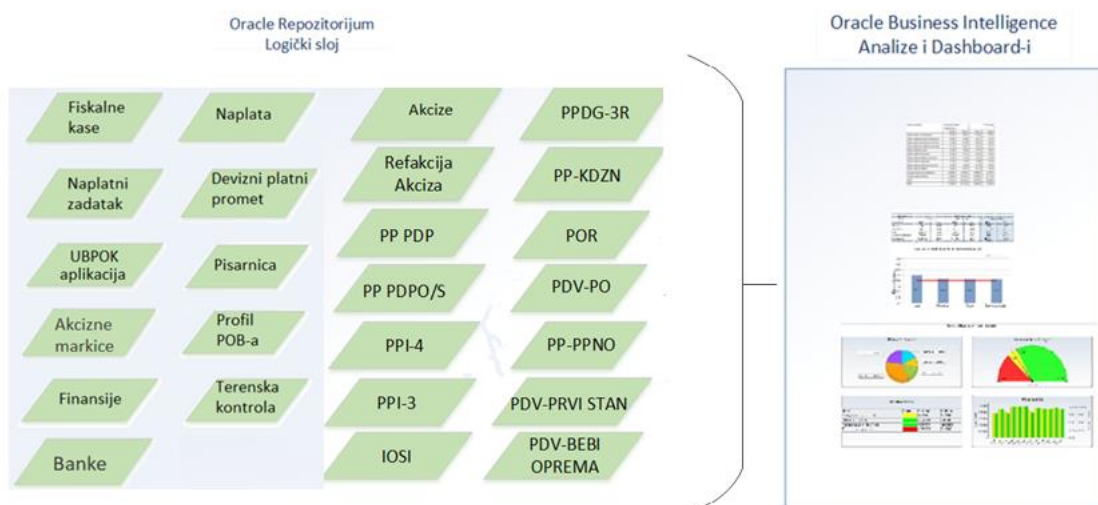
Oracle Repozitorijum
Logički sloj

Fiskalne kase

Naplata

Akcize

PPDG-3R

Naplatni zadatak

Devizni platni promet

Refakcija Akciza

PP-KDZN

PP PDP

POR

UBPOK aplikacija

Pisarnica

PP PDPO/S

PDV-PO

Akcizne markice

Profil POB-a

PPI-4

PP-PPNO

Finansije

Terenska kontrola

PPI-3

PDV-PRVI STAN

Banke

IOSI

PDV-BEBI OPREMA

Oracle Business Intelligence
Analize i Dashboard-i